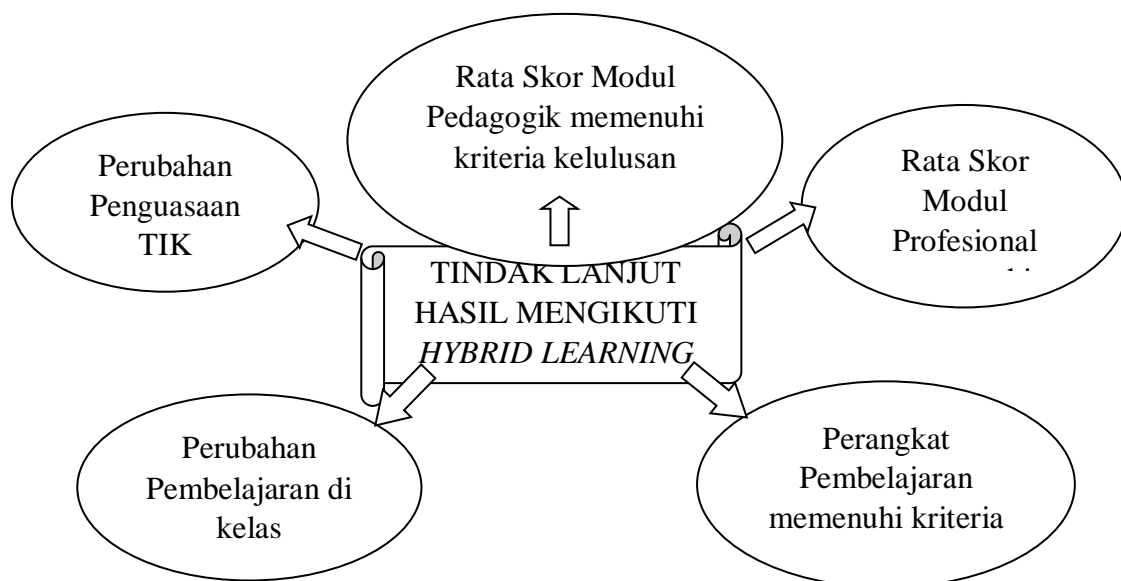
Rata Skor Modul Pedagogik memenuhi kriteria kelulusan

Perubahan Penguasaan TIK

Rata Skor Modul Profesional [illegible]

TINDAK LANJUT HASIL MENGIKUTI *HYBRID LEARNING*

Perubahan Pembelajaran di kelas

Perangkat Pembelajaran memenuhi kriteria